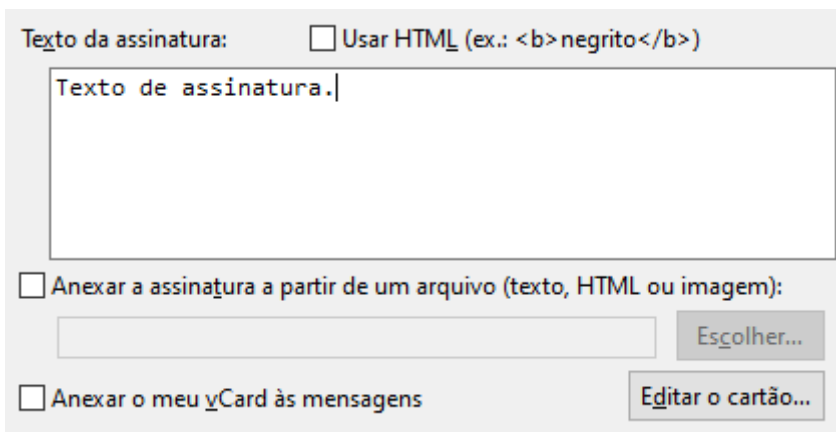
Texto da assinatura:

Usar HTML (ex.: <b>negrito</b>)

Texto de assinatura.

Anexar a assinatura a partir de um arquivo (texto, HTML ou imagem):

Escolher...

Anexar o meu vCard às mensagens

Editar o cartão...